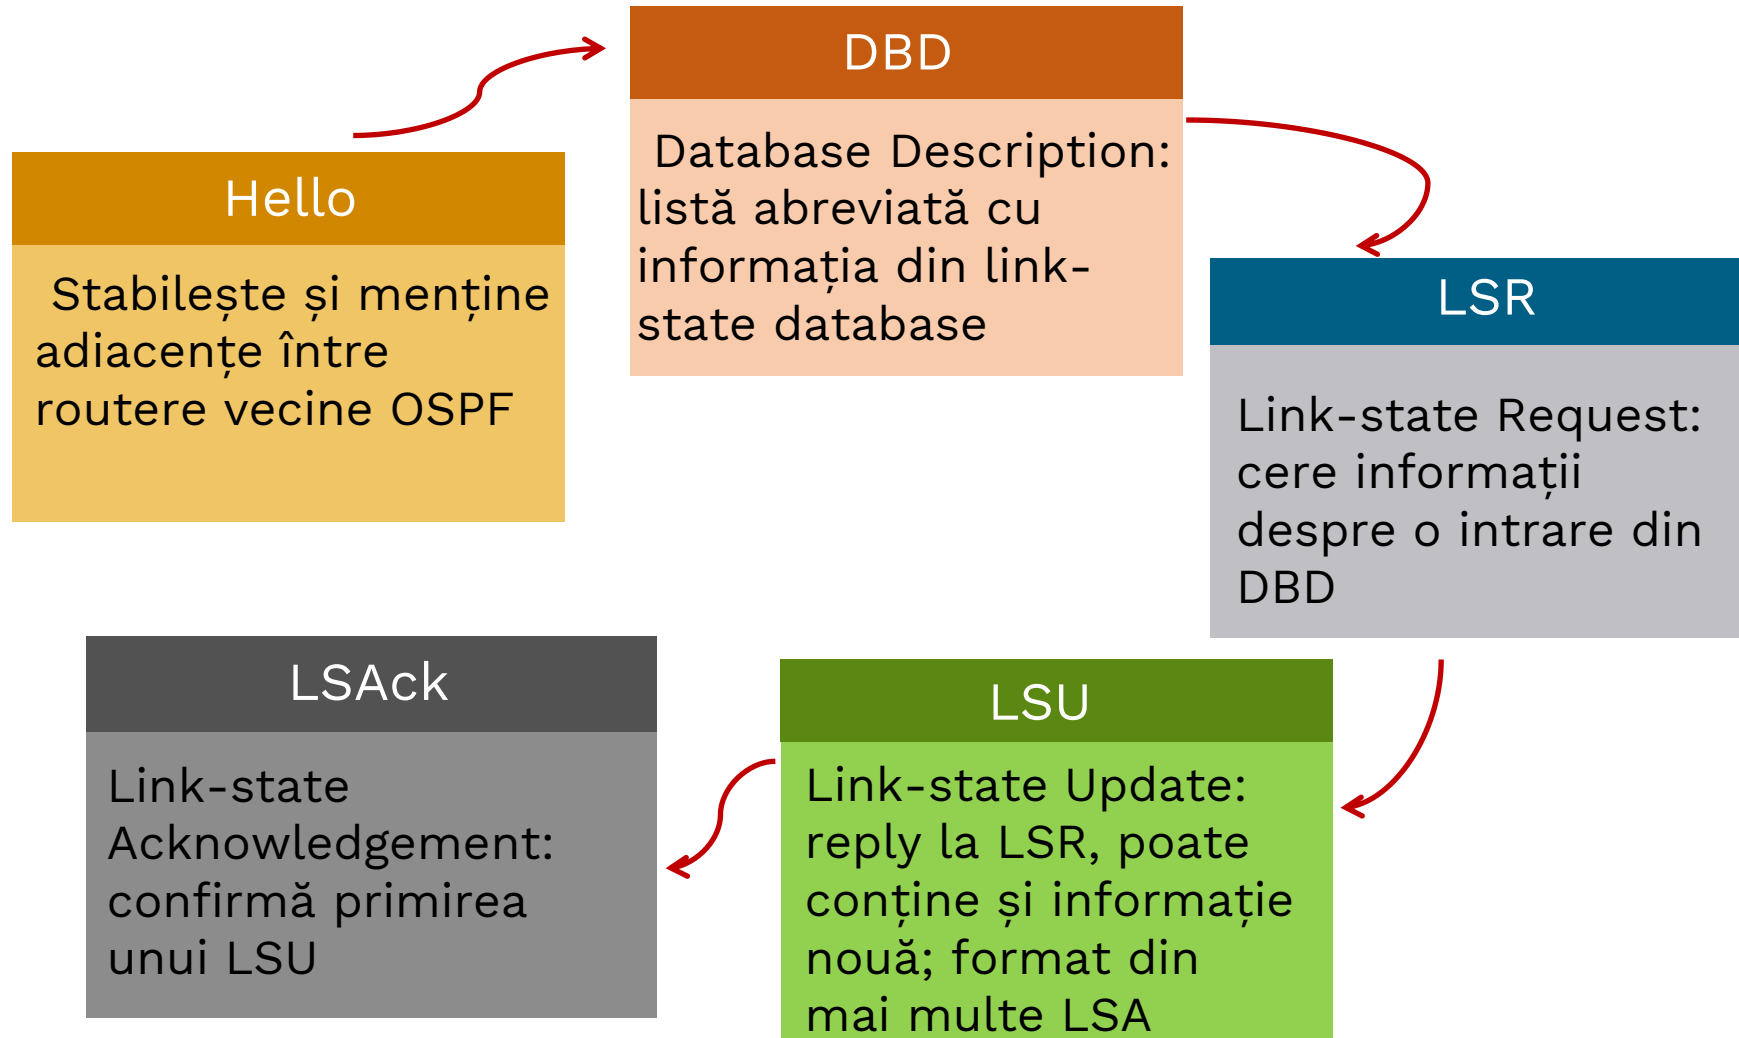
Hello

Stabilește și menține adiacențe între routere vecine OSPF

DBD

Database Description: listă abreviată cu informația din link-state database

LSR

Link-state Request: cere informații despre o intrare din DBD

LSU

Link-state Update: reply la LSR, poate conține și informație nouă; format din mai multe LSA

LSAck

Link-state Acknowledgement: confirmă primirea unui LSU